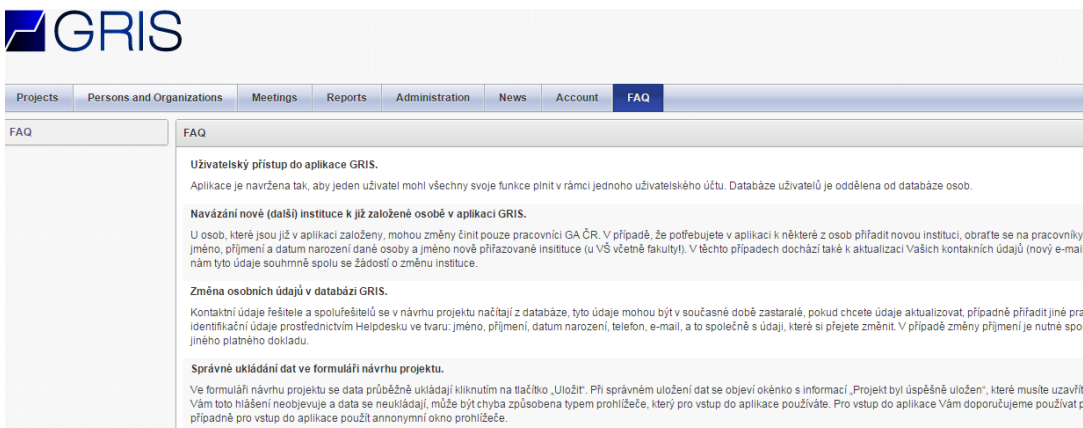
GRIS

Projects | Persons and Organizations | Meetings | Reports | Administration | News | Account | FAQ

FAQ

FAQ

Uživatelský přístup do aplikace GRIS.

Aplikace je navržena tak, aby jeden uživatel mohl všechny svoje funkce plnit v rámci jednoho uživatelského účtu. Databáze uživatelů je oddělena od databáze osob.

Navázání nové (další) instituce k již založené osobě v aplikaci GRIS.

U osob, které jsou již v aplikaci založeny, mohou změny činit pouze pracovníci GA ČR. V případě, že potřebujete v aplikaci k některé z osob přiřadit novou instituci, obraťte se na pracovníky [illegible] jméno, příjmení a datum narození dané osoby a jméno nově přiřazované insitituce (u VŠ včetně fakulty!). V těchto případech dochází také k aktualizaci Vašich kontakních údajů (nový e-mai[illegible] nám tyto údaje souhrnně spolu se žádostí o změnu instituce.

Změna osobních údajů v databázi GRIS.

Kontaktní údaje řešitele a spoluřešitelů se v návrhu projektu načítají z databáze, tyto údaje mohou být v současné době zastaralé, pokud chcete údaje aktualizovat, případně přiřadit jiné pra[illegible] identifikační údaje prostřednictvím Helpdesku ve tvaru: jméno, příjmení, datum narození, telefon, e-mail, a to společně s údaji, které si přejete změnit. V případě změny příjmení je nutné spo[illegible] jiného platného dokladu.

Správné ukládání dat ve formuláři návrhu projektu.

Ve formuláři návrhu projektu se data průběžně ukládají kliknutím na tlačítko „Uložit". Při správném uložení dat se objeví okénko s informací „Projekt byl úspěšně uložen", které musíte uzavřít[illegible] Vám toto hlášení neobjevuje a data se neukládají, může být chyba způsobena typem prohlížeče, který pro vstup do aplikace používáte. Pro vstup do aplikace Vám doporučujeme používat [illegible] případně pro vstup do aplikace použít annonymní okno prohlížeče.